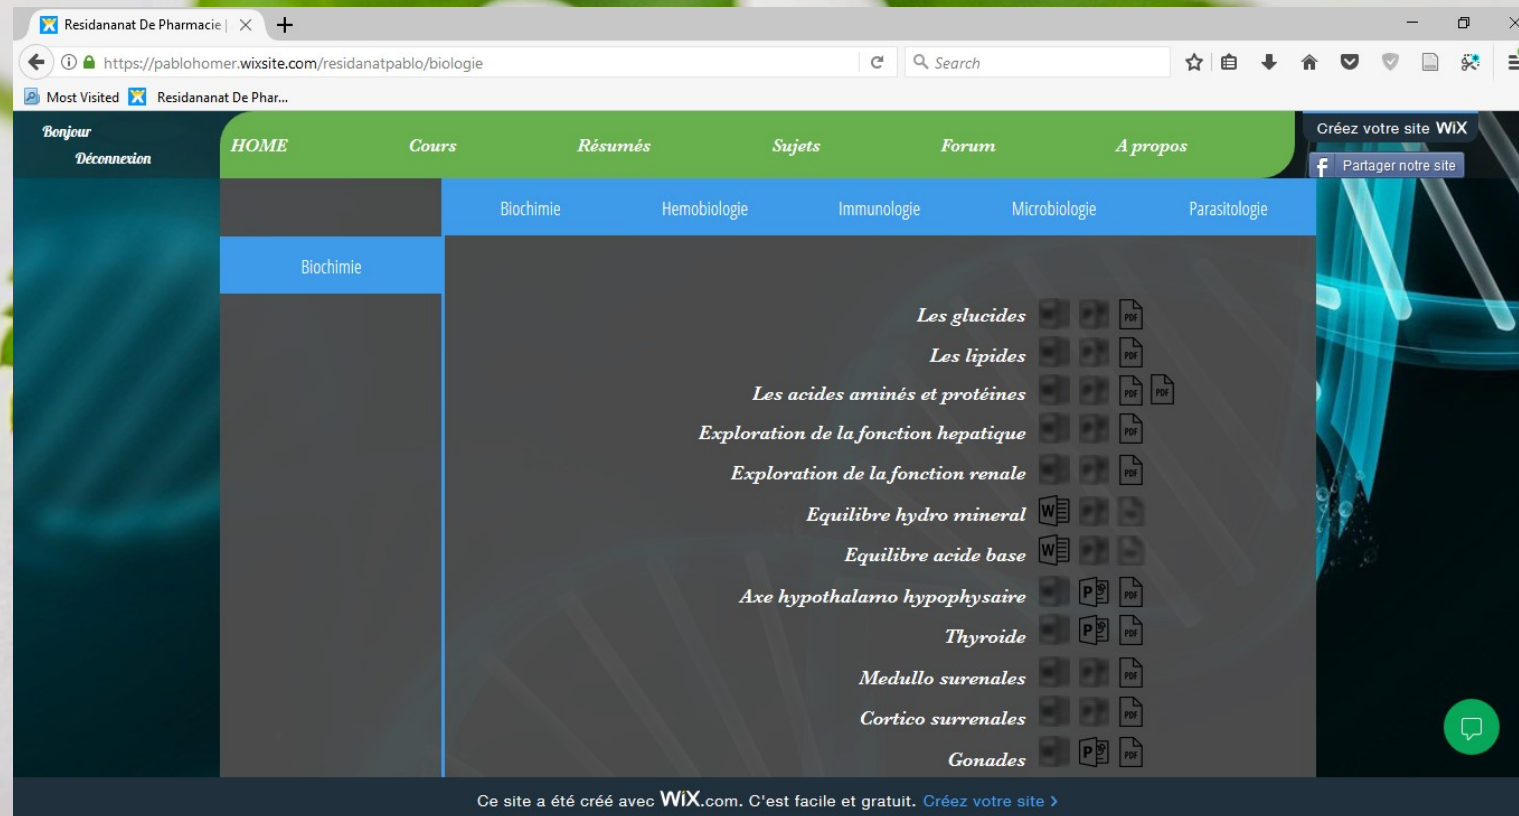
Residananat De Pharmacie |

https://pablohomer.wixsite.com/residanatpablo/biologie

Search

Most Visited

Residananat De Phar...

Bonjour

Déconnexion

HOME

Cours

Résumés

Sujets

Forum

A propos

Créez votre site WiX

Partager notre site

Biochimie

Hemobiologie

Immunologie

Microbiologie

Parasitologie

Biochimie

Les glucides

Les lipides

Les acides aminés et protéines

Exploration de la fonction hepatique

Exploration de la fonction renale

Equilibre hydro mineral

Equilibre acide base

Axe hypothalamo hypophysaire

Thyroide

Medullo surenales

Cortico surrenales

Gonades

Ce site a été créé avec WiX.com. C'est facile et gratuit. Créez votre site ›